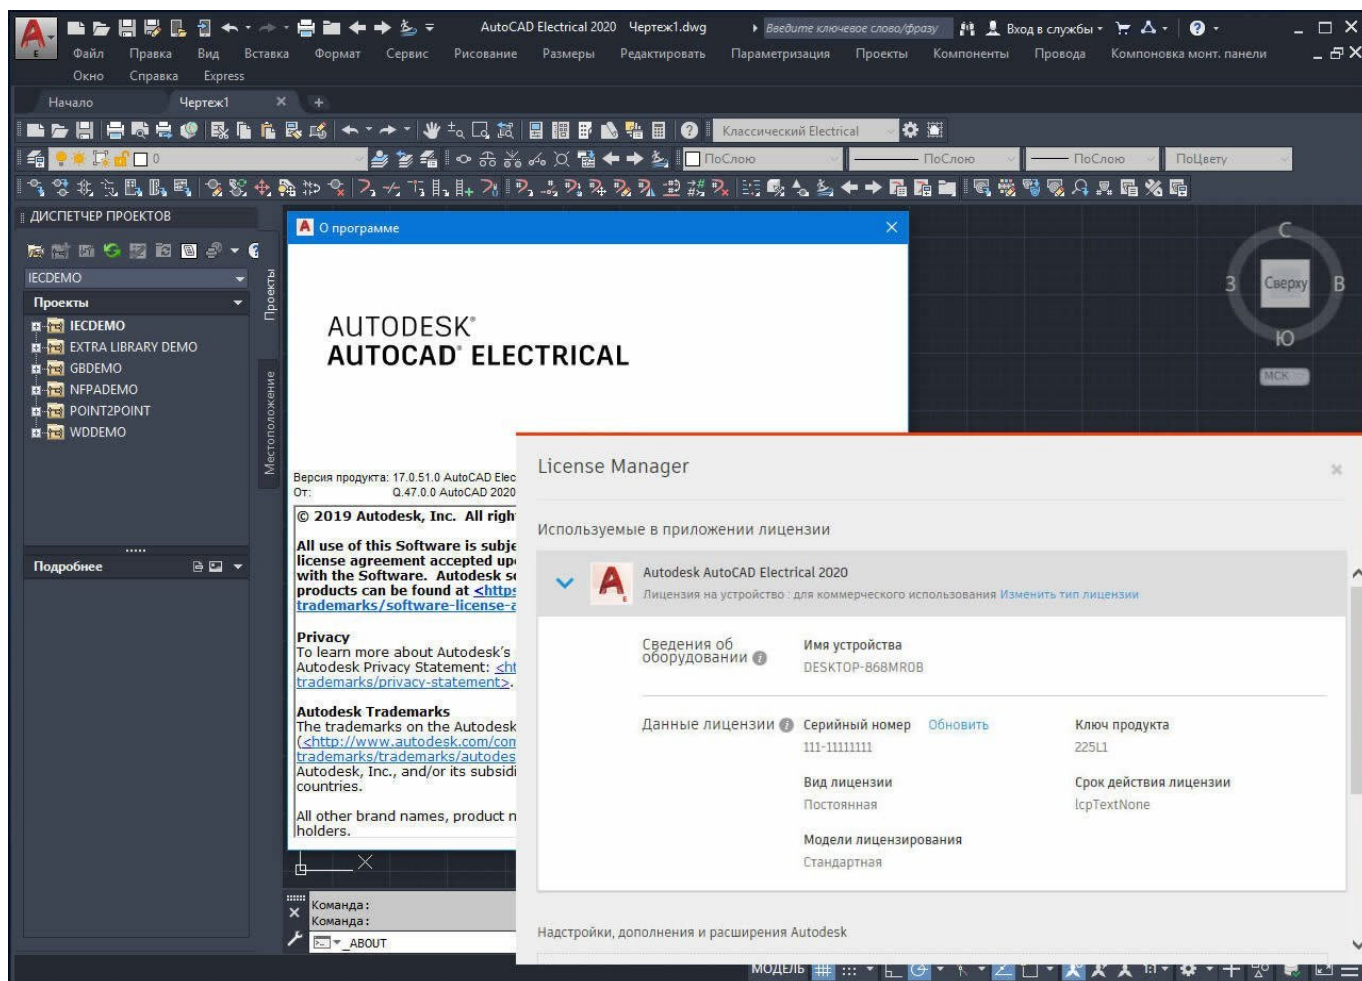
AutoCAD Electrical 2020 Чертеж1.dwg
Введите ключевое слово/фразу
Вход в службы

Файл Правка Вид Вставка Формат Сервис Рисование Размеры Редактировать Параметризация Проекты Компоненты Провода Компоновка монт. панели
Окно Справка Express

Начало Чертеж1

Классический Electrical

0 ПоСлою ПоСлою ПоСлою ПоЦвету

ДИСПЕТЧЕР ПРОЕКТОВ

IECDEMO
Проекты
IECDEMO
EXTRA LIBRARY DEMO
GBDEMO
NFPADEMO
POINT2POINT
WDDEMO

Проекты
Местоположение

Подробнее

О программе

AUTODESK®
AUTOCAD® ELECTRICAL

Версия продукта: 17.0.51.0 AutoCAD Elec
От: Q.47.0.0 AutoCAD 2020

© 2019 Autodesk, Inc. All righ

All use of this Software is subje license agreement accepted up with the Software. Autodesk s products can be found at <https trademarks/software-license-a

Privacy
To learn more about Autodesk's Autodesk Privacy Statement: <ht trademarks/privacy-statement>.

Autodesk Trademarks
The trademarks on the Autodesk (<http://www.autodesk.com/com trademarks/trademarks/autodes Autodesk, Inc., and/or its subsidi countries.

All other brand names, product n holders.

Команда:
Команда:
_ABOUT

С
З Сверху В
Ю
МСК

License Manager

Используемые в приложении лицензии

Autodesk AutoCAD Electrical 2020
Лицензия на устройство : для коммерческого использования Изменить тип лицензии

Сведения об оборудовании
Имя устройства
DESKTOP-868MR0B

Данные лицензии
Серийный номер Обновить
111-11111111
Ключ продукта
225L1
Вид лицензии
Постоянная
Срок действия лицензии
lcpTextNone
Модели лицензирования
Стандартная

Надстройки, дополнения и расширения Autodesk

МОДЕЛЬ